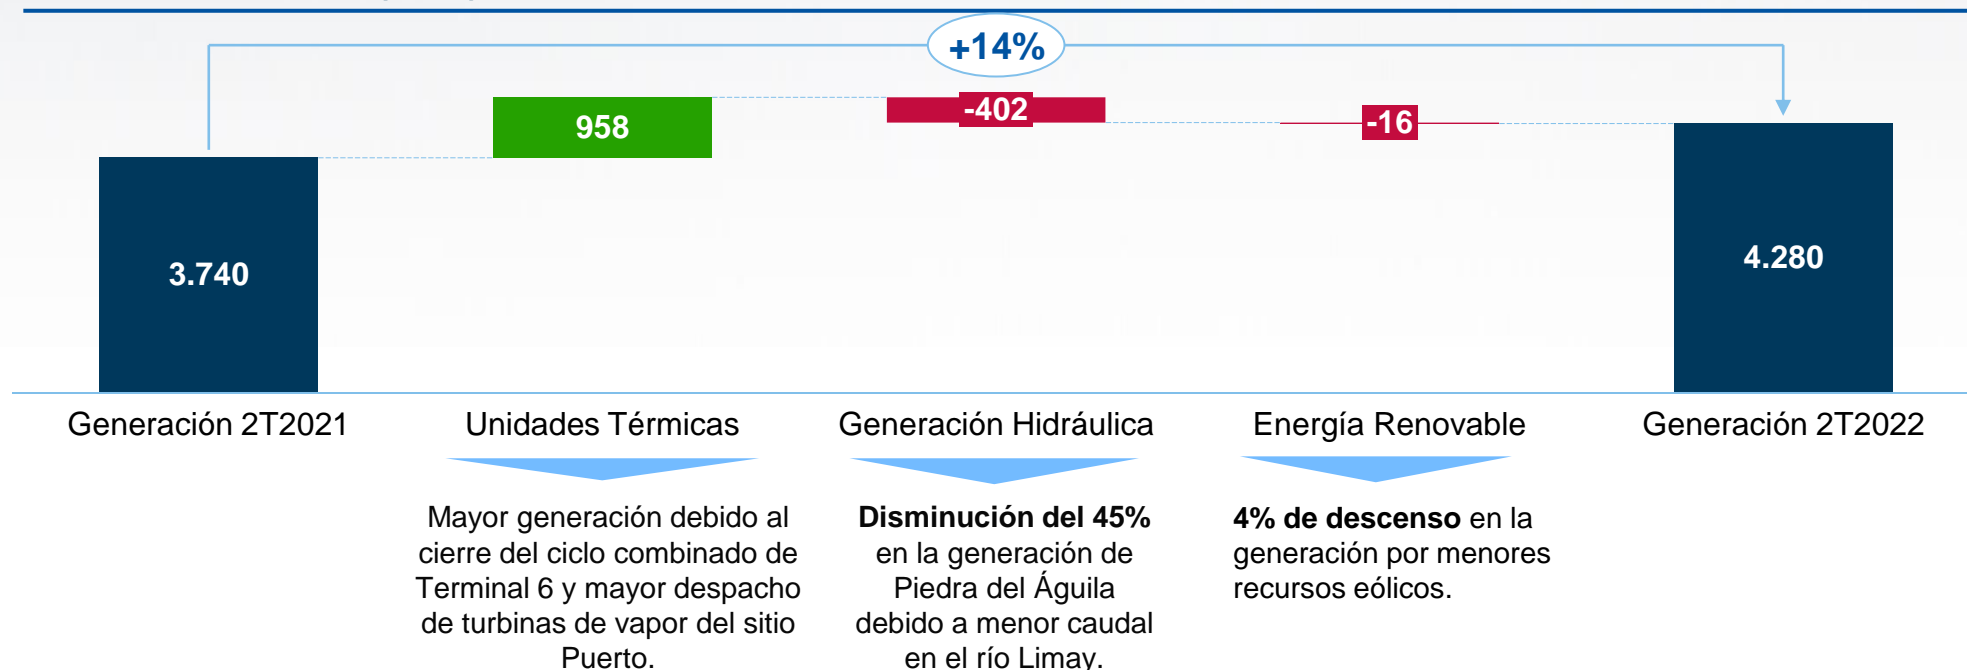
+14%

958

-402

-16

3.740

4.280

Generación 2T2021

Unidades Térmicas

Generación Hidráulica

Energía Renovable

Generación 2T2022

Mayor generación debido al cierre del ciclo combinado de Terminal 6 y mayor despacho de turbinas de vapor del sitio Puerto.

**Disminución del 45%** en la generación de Piedra del Águila debido a menor caudal en el río Limay.

**4% de descenso** en la generación por menores recursos eólicos.